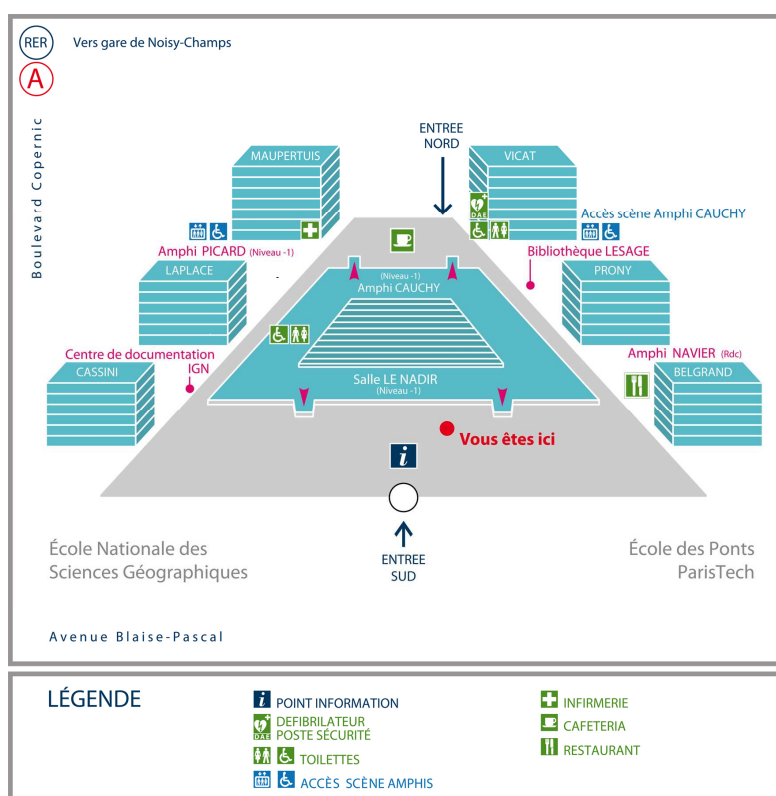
RER
A
Vers gare de Noisy-Champs

Boulevard Copernic

ENTREE NORD

MAUPERTUIS

VICAT

DAE

Accès scène Amphi CAUCHY

Amphi PICARD (Niveau -1)

Bibliothèque LESAGE

LAPLACE

(Niveau -1)
Amphi CAUCHY

PRONY

Centre de documentation IGN

Amphi NAVIER (Rdc)

CASSINI

Salle LE NADIR (Niveau -1)

BELGRAND

Vous êtes ici

i

ENTREE SUD

École Nationale des Sciences Géographiques

École des Ponts ParisTech

Avenue Blaise-Pascal

LÉGENDE

i POINT INFORMATION

DAE DEFIBRILATEUR POSTE SÉCURITÉ

TOILETTES

ACCÈS SCÈNE AMPHIS

INFIRMERIE

CAFETERIA

RESTAURANT